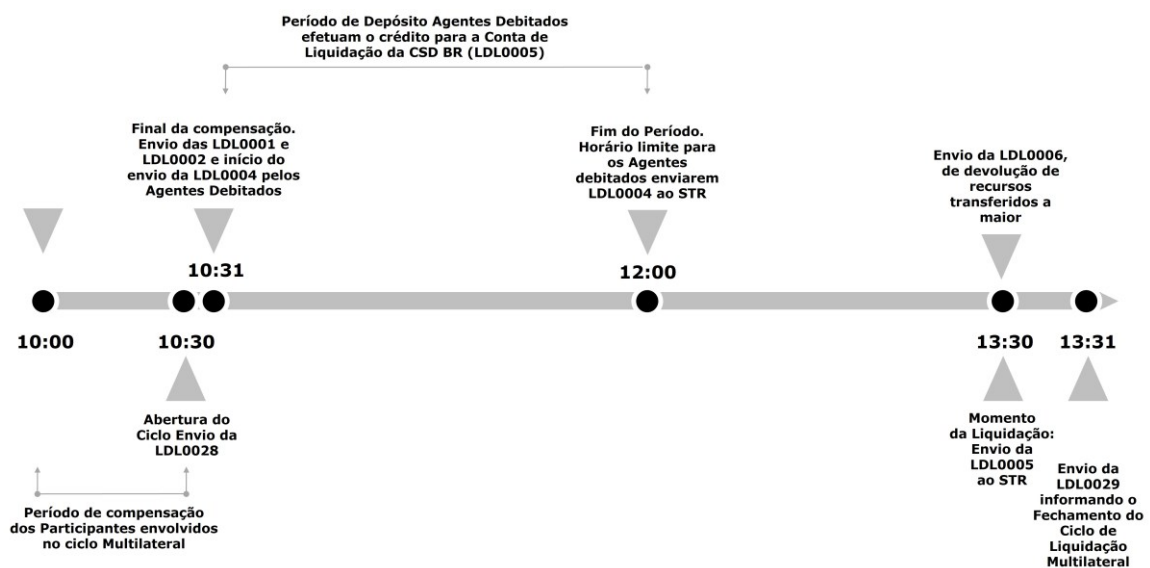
Período de Depósito Agentes Debitados efetuam o crédito para a Conta de Liquidação da CSD BR (LDL0005)

Final da compensação. Envio das LDL0001 e LDL0002 e início do envio da LDL0004 pelos Agentes Debitados

Fim do Período. Horário limite para os Agentes debitados enviarem LDL0004 ao STR

Envio da LDL0006, de devolução de recursos transferidos a maior

10:31

12:00

10:00

10:30

13:30

13:31

Abertura do Ciclo Envio da LDL0028

Momento da Liquidação: Envio da LDL0005 ao STR

Envio da LDL0029 informando o Fechamento do Ciclo de Liquidação Multilateral

Período de compensação dos Participantes envolvidos no ciclo Multilateral